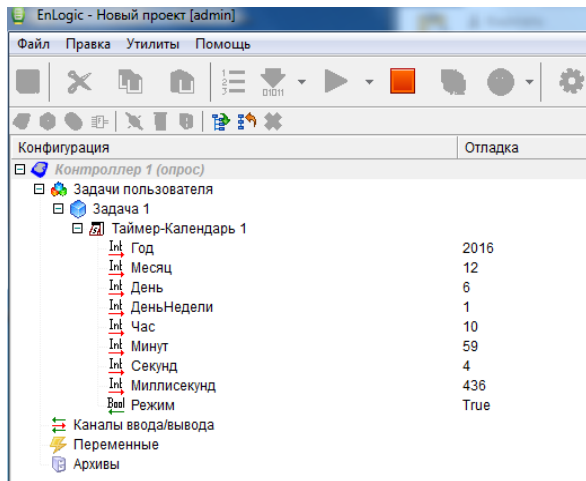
EnLogic - Новый проект [admin]

Файл Правка Утилиты Помощь

| Конфигурация | Отладка |
|---|---|
| Контроллер 1 (опрос) | |
| Задачи пользователя | |
| Задача 1 | |
| Таймер-Календарь 1 | |
| Int Год | 2016 |
| Int Месяц | 12 |
| Int День | 6 |
| Int ДеньНедели | 1 |
| Int Час | 10 |
| Int Минут | 59 |
| Int Секунд | 4 |
| Int Миллисекунд | 436 |
| Bool Режим | True |
| Каналы ввода/вывода | |
| Переменные | |
| Архивы | |